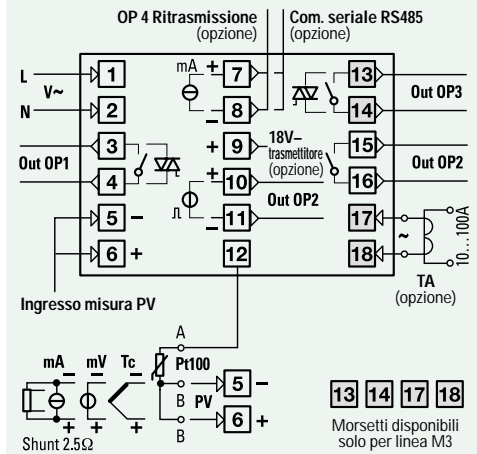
OP 4 Ritrasmissione
(opzione)
Com. seriale RS485
(opzione)

L
V~
N
1
2
3
4
5
6
Out OP1
mA
+
7
8
+ 9
+ 10
11
12
18V–
trasmettitore
(opzione)
Out OP2
13
14
15
16
17
18
Out OP3
Out OP2
~
10...100A
TA
(opzione)

Ingresso misura PV

A
mA
mV
Tc
Pt100
5
PV
6
B
B
+
+
+
Shunt 2.5Ω

13 14 17 18
Morsetti disponibili solo per linea M3